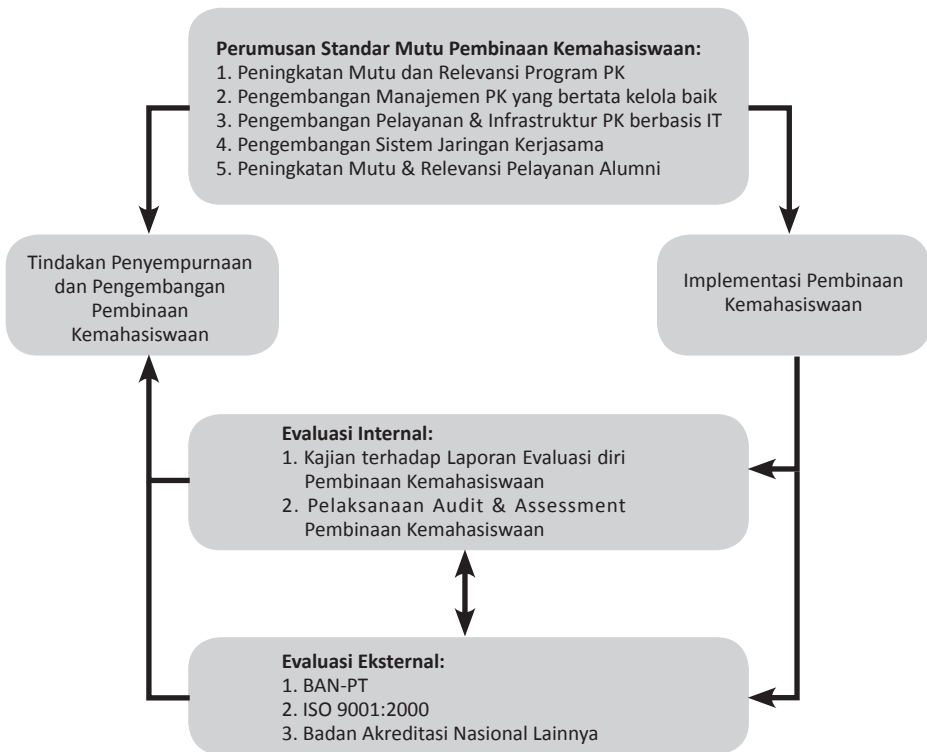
**Perumusan Standar Mutu Pembinaan Kemahasiswaan:**
1. Peningkatan Mutu dan Relevansi Program PK
2. Pengembangan Manajemen PK yang bertata kelola baik
3. Pengembangan Pelayanan & Infrastruktur PK berbasis IT
4. Pengembangan Sistem Jaringan Kerjasama
5. Peningkatan Mutu & Relevansi Pelayanan Alumni

Tindakan Penyempurnaan dan Pengembangan Pembinaan Kemahasiswaan

Implementasi Pembinaan Kemahasiswaan

**Evaluasi Internal:**
1. Kajian terhadap Laporan Evaluasi diri Pembinaan Kemahasiswaan
2. Pelaksanaan Audit & Assessment Pembinaan Kemahasiswaan

**Evaluasi Eksternal:**
1. BAN-PT
2. ISO 9001:2000
3. Badan Akreditasi Nasional Lainnya